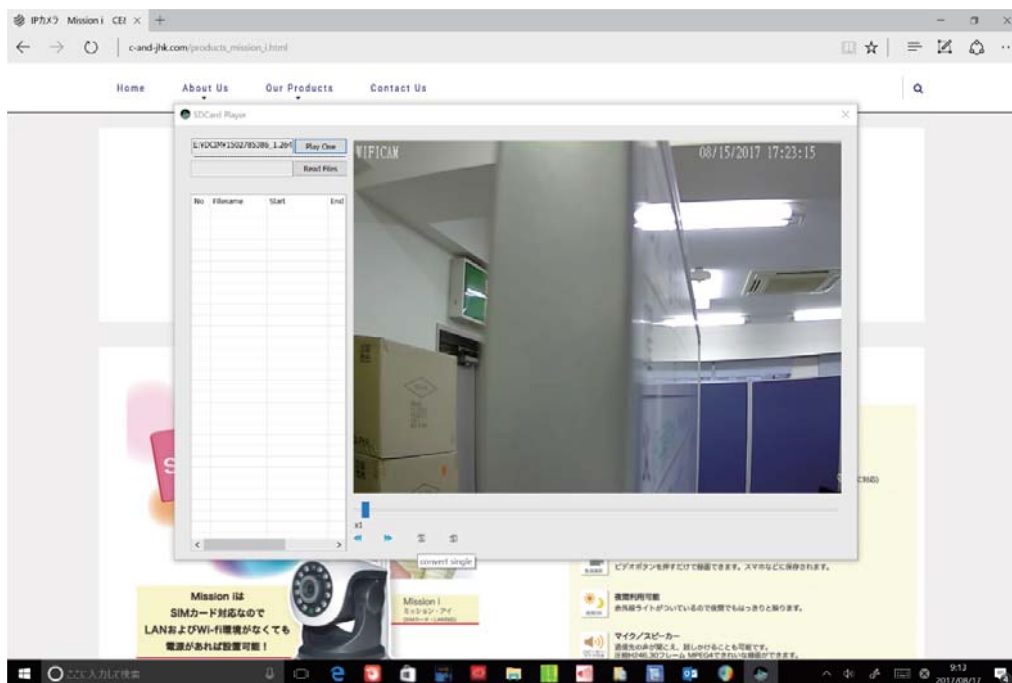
IPカメラ Mission i CE ×

c-and-jhk.com/products_mission_i.html

Home About Us Our Products Contact Us

SDCard Player

E:\DCIM\1502785380_1.264 Play One

Read Files

| No | Filename | Start | End |
|---|---|---|---|

WIFICAM 08/15/2017 17:23:15

x1

convert single

Mission iは SIMカード対応なので LANおよびWi-Fi環境がなくても 電源があれば設置可能！

Mission i ミッション・アイ

ビデオボタンを押すだけで録画できます。スマホなどに保存されます。

夜間利用可能 赤外線ライトがついているので夜間でもはっきりと映ります。

マイク/スピーカー

ここに入力して検索

9:13 2017/08/17